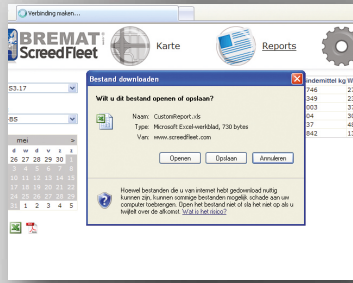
Verbinding maken...

BREMAT ScreedFleet

Karte

Reports

S3.17

85

mei

w d v z z

26 27 28 29 30 1

ndemittel kg W

746

349

003

303

37

842

Bestand downloaden

Wilt u dit bestand openen of opslaan?

Naam: CustomReport.xls

Type: Microsoft Excel-werkblad, 730 bytes

Van: www.screedfleet.com

Openen

Opslaan

Annuleren

Hoewel bestanden die u van internet hebt gedownload nuttig kunnen zijn, kunnen sommige bestanden mogelijk schade aan uw computer toebrengen. Open het bestand niet of sla het niet op als u twijfelt over de afkomst. Wat is het risico?